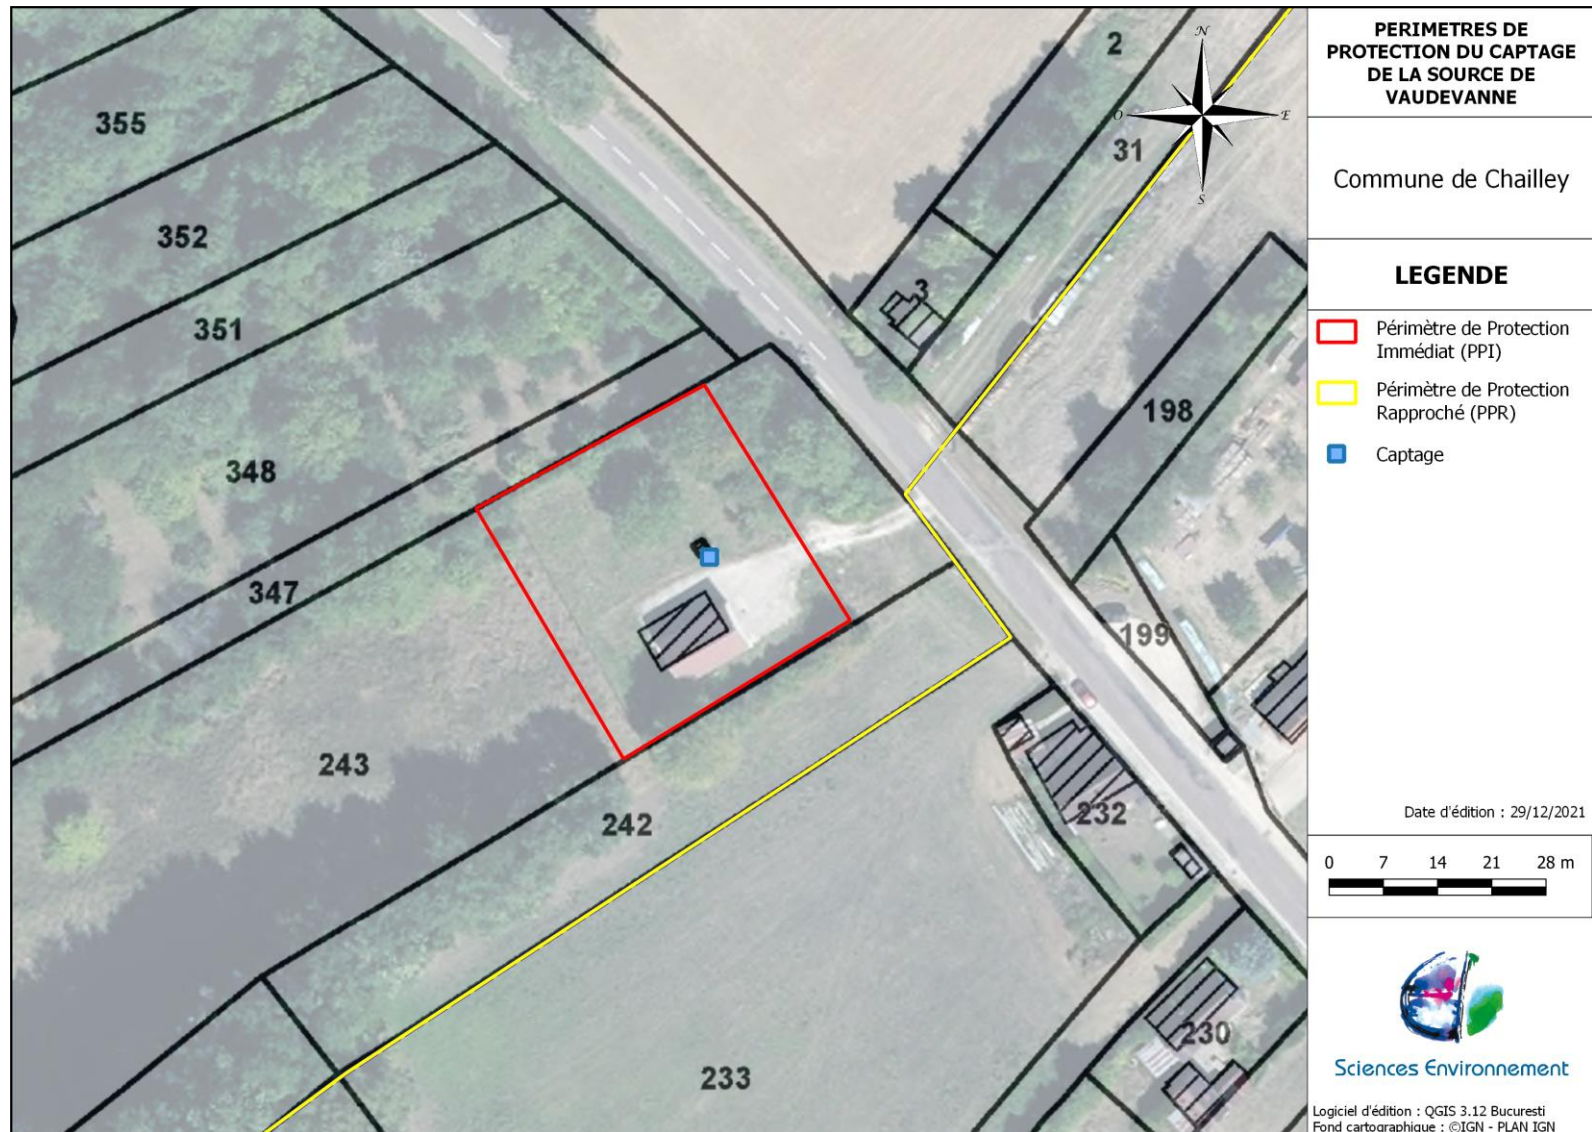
355

352

351

348

347

243

242

233

2

31

3

198

199

232

230

N
O
E
S

PERIMETRES DE PROTECTION DU CAPTAGE DE LA SOURCE DE VAUDEVANNE

Commune de Chailley

LEGENDE

Périmètre de Protection Immédiat (PPI)

Périmètre de Protection Rapproché (PPR)

Captage

Date d'édition : 29/12/2021

0 7 14 21 28 m

Sciences Environnement

Logiciel d'édition : QGIS 3.12 Bucuresti
Fond cartographique : ©IGN - PLAN IGN